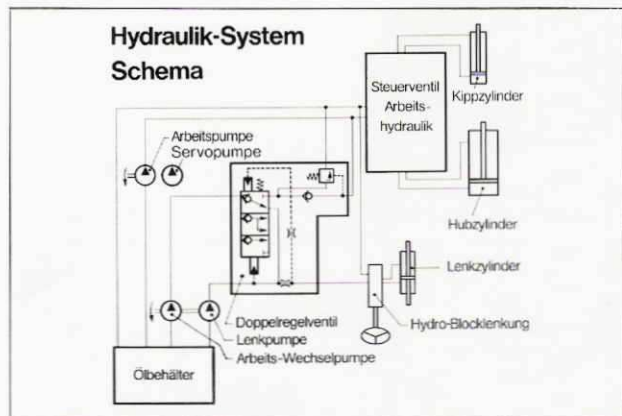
Hydraulik-System
Schema

Steuerventil Arbeitshydraulik

Kippzylinder

Arbeitspumpe
Servopumpe

Hubzylinder

Lenkzylinder

Doppelregelventil
Lenkpumpe
Arbeits-Wechselpumpe

Hydro-Blocklenkung

Ölbehälter